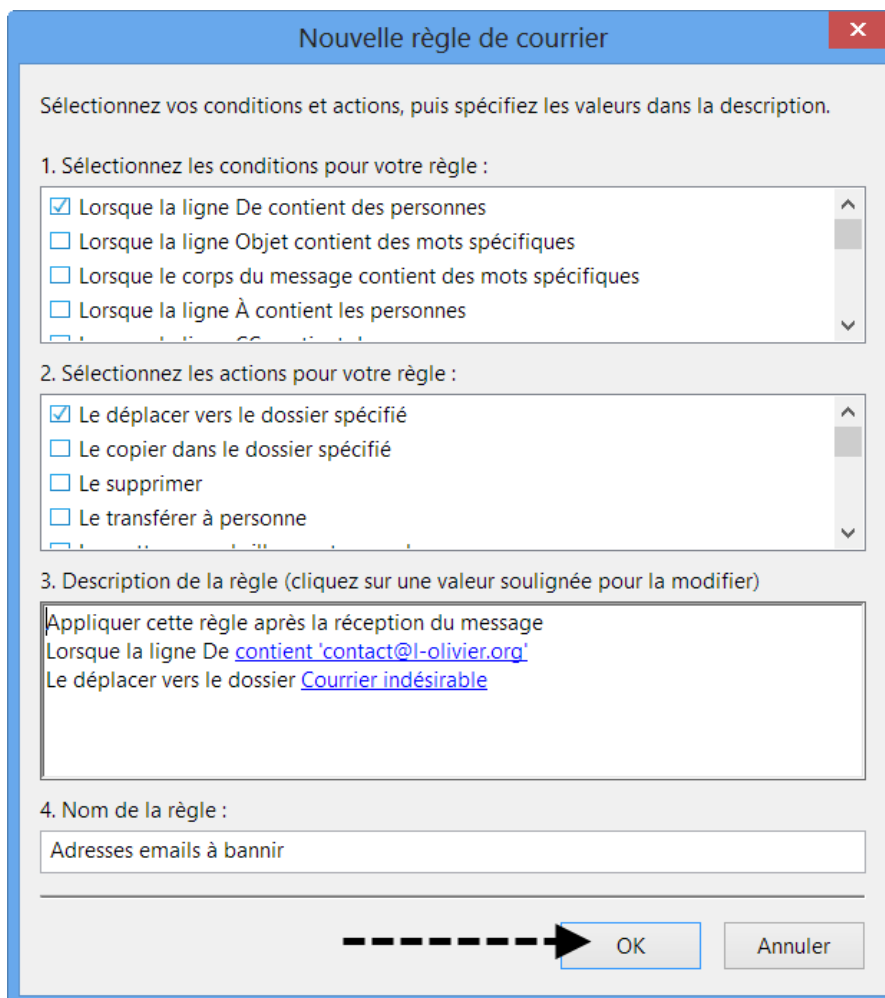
Nouvelle règle de courrier

Sélectionnez vos conditions et actions, puis spécifiez les valeurs dans la description.

1. Sélectionnez les conditions pour votre règle :

☑ Lorsque la ligne De contient des personnes
☐ Lorsque la ligne Objet contient des mots spécifiques
☐ Lorsque le corps du message contient des mots spécifiques
☐ Lorsque la ligne À contient les personnes
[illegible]

2. Sélectionnez les actions pour votre règle :

☑ Le déplacer vers le dossier spécifié
☐ Le copier dans le dossier spécifié
☐ Le supprimer
☐ Le transférer à personne
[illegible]

3. Description de la règle (cliquez sur une valeur soulignée pour la modifier)

Appliquer cette règle après la réception du message
Lorsque la ligne De contient 'contact@l-olivier.org'
Le déplacer vers le dossier Courrier indésirable

4. Nom de la règle :

Adresses emails à bannir

OK Annuler